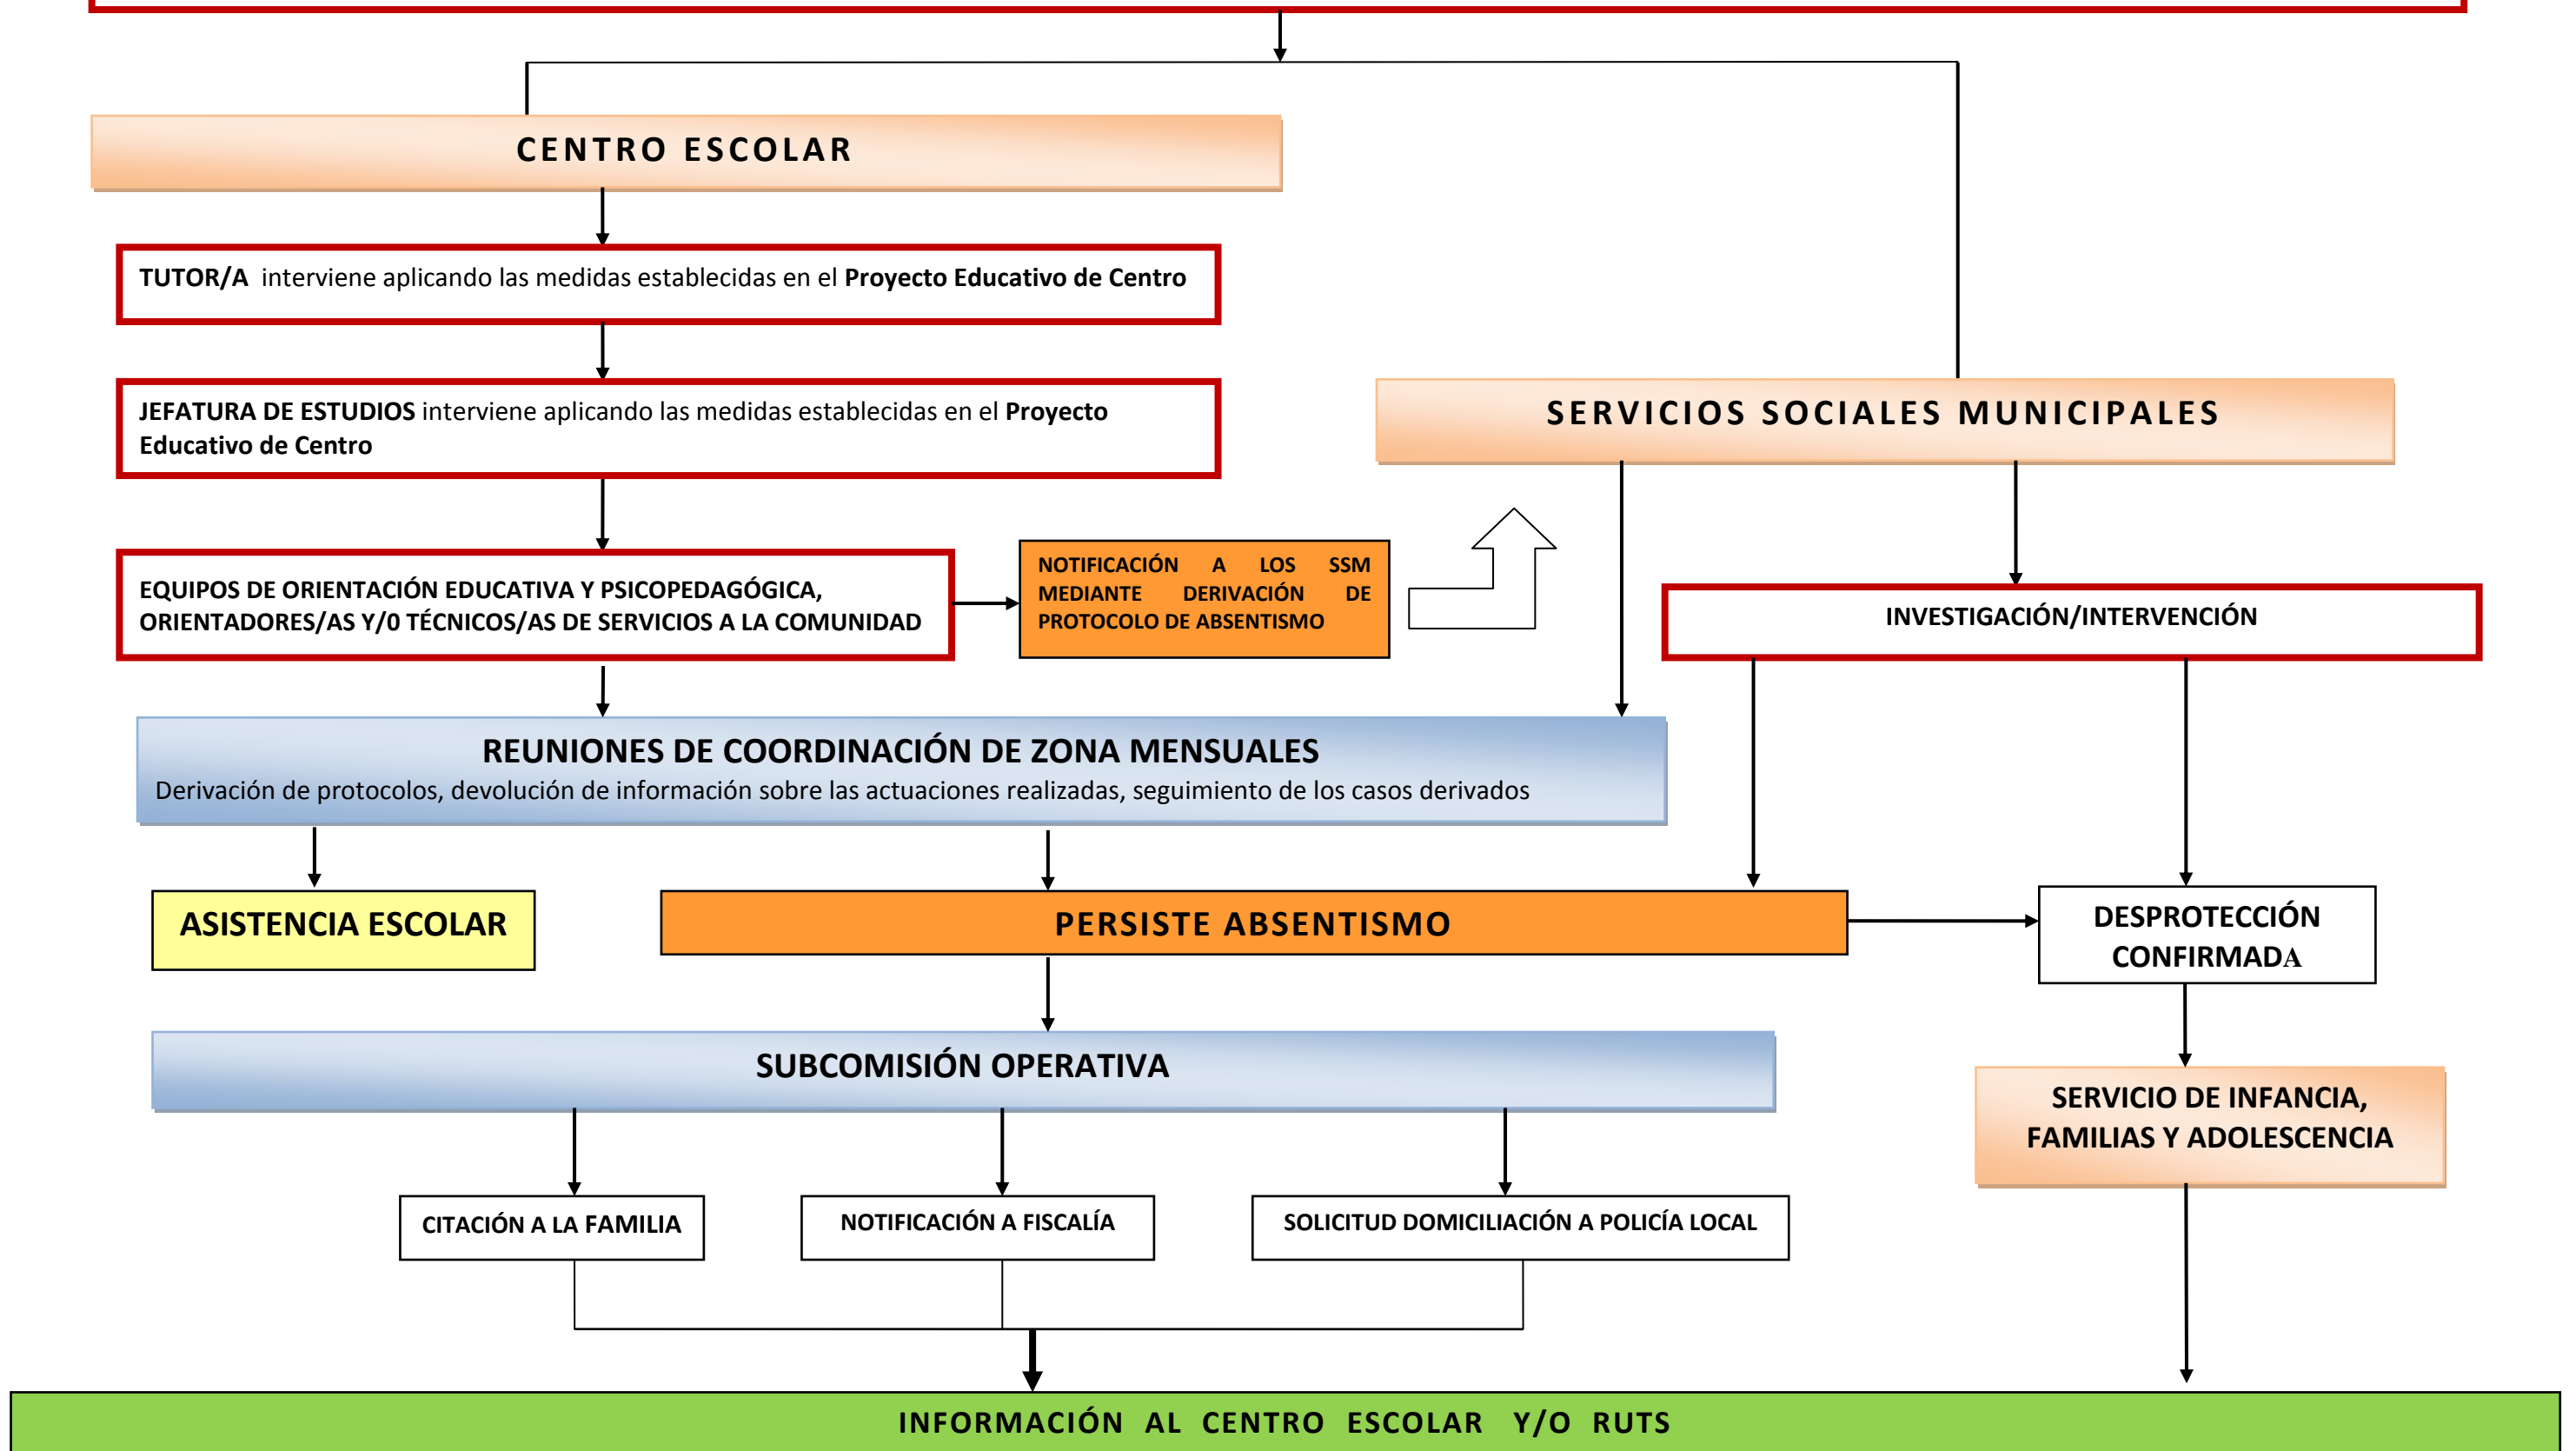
CENTRO ESCOLAR

TUTOR/A interviene aplicando las medidas establecidas en el Proyecto Educativo de Centro

JEFATURA DE ESTUDIOS interviene aplicando las medidas establecidas en el Proyecto Educativo de Centro

SERVICIOS SOCIALES MUNICIPALES

EQUIPOS DE ORIENTACIÓN EDUCATIVA Y PSICOPEDAGÓGICA, ORIENTADORES/AS Y/0 TÉCNICOS/AS DE SERVICIOS A LA COMUNIDAD

NOTIFICACIÓN A LOS SSM MEDIANTE DERIVACIÓN DE PROTOCOLO DE ABSENTISMO

INVESTIGACIÓN/INTERVENCIÓN

REUNIONES DE COORDINACIÓN DE ZONA MENSUALES
Derivación de protocolos, devolución de información sobre las actuaciones realizadas, seguimiento de los casos derivados

ASISTENCIA ESCOLAR

PERSISTE ABSENTISMO

DESPROTECCIÓN CONFIRMADA

SUBCOMISIÓN OPERATIVA

SERVICIO DE INFANCIA, FAMILIAS Y ADOLESCENCIA

CITACIÓN A LA FAMILIA

NOTIFICACIÓN A FISCALÍA

SOLICITUD DOMICILIACIÓN A POLICÍA LOCAL

INFORMACIÓN AL CENTRO ESCOLAR Y/O RUTS